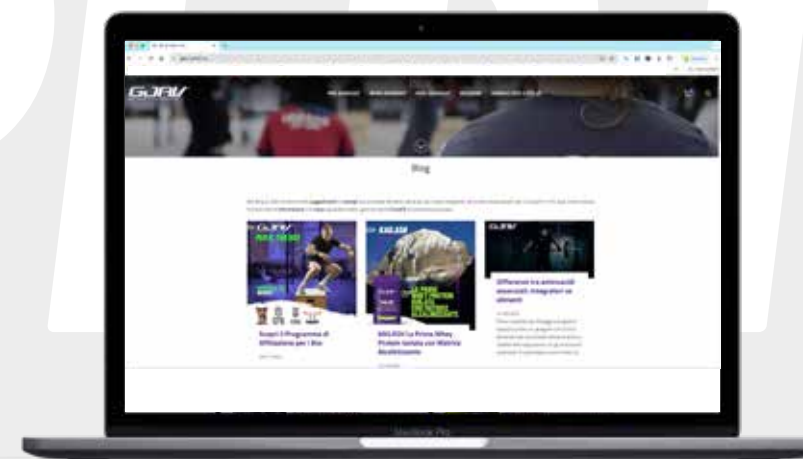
GJRV

Blog

GJRV

Scopri il Programma di Affiliazione per i Box

KAILASH

KAILASH La Prima Whey Protein Isolata con Matrice Bioattivante

GJRV

Differenze tra aminoacidi essenziali: integratori vs alimenti

MacBook Pro